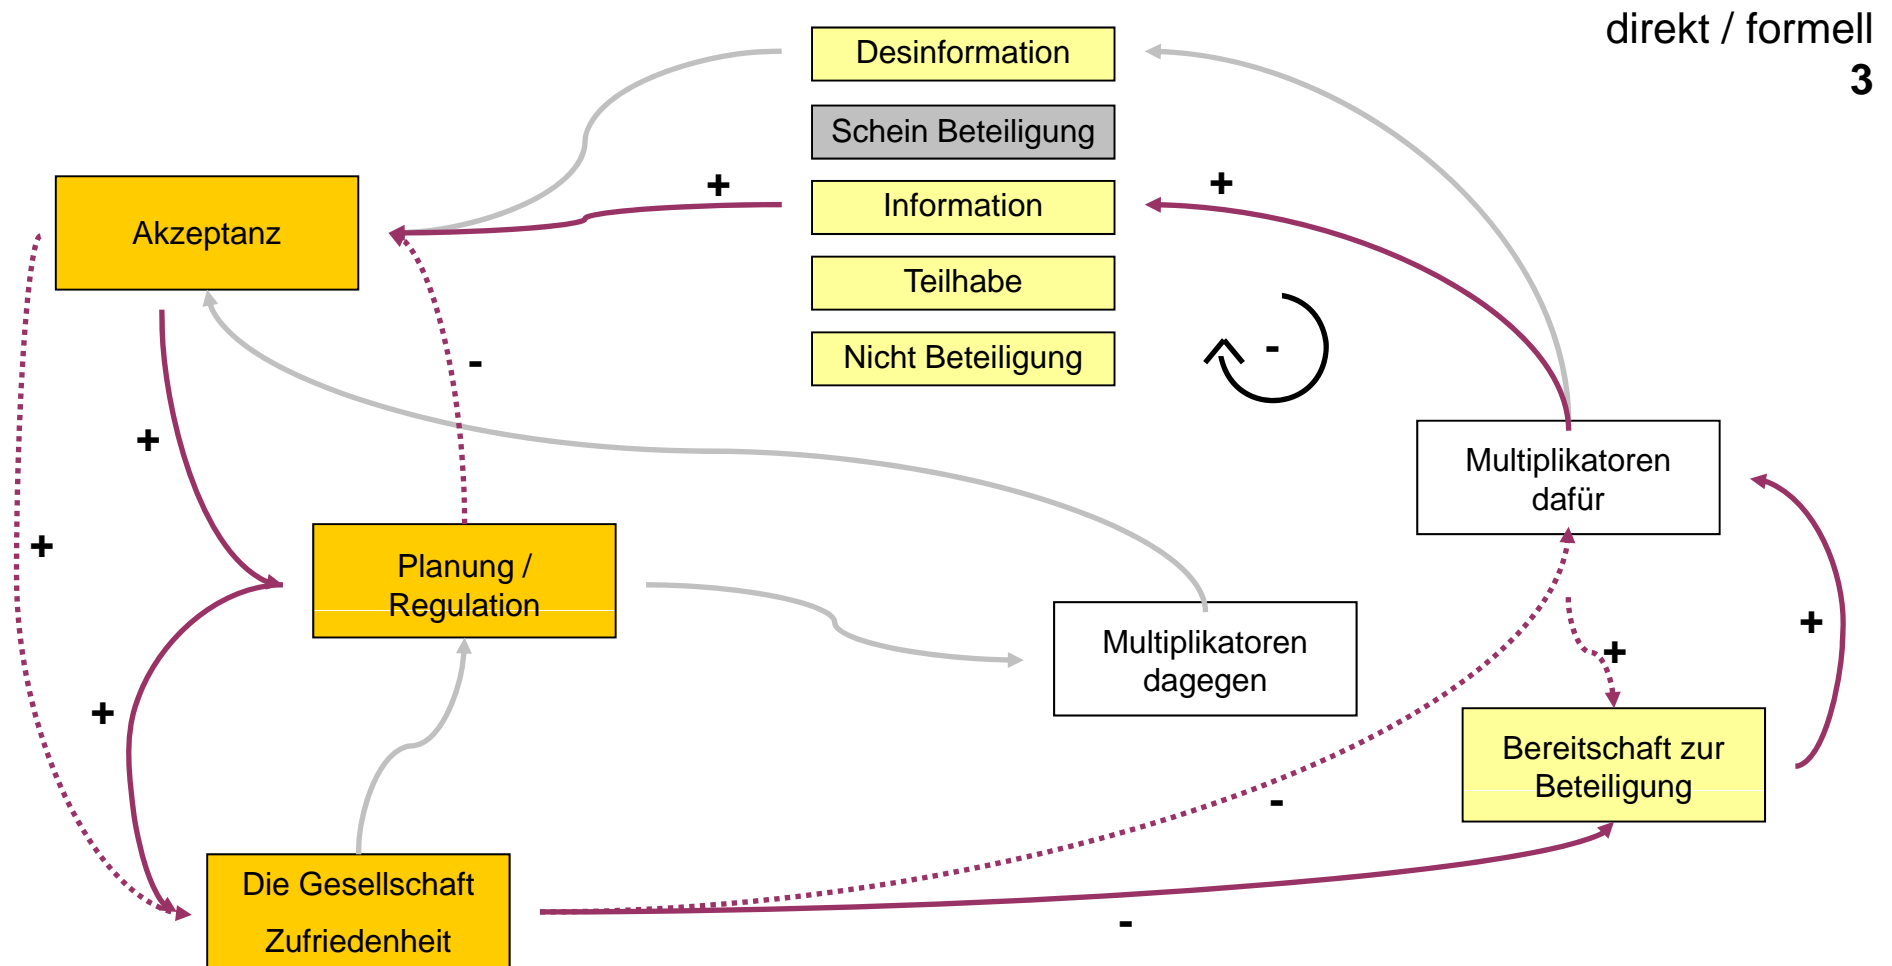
direkt / formell
3

Desinformation

Schein Beteiligung

Information

Teilhabe

Nicht Beteiligung

Akzeptanz

+

+

-

-

+

+

Planung / Regulation

Multiplikatoren dafür

Multiplikatoren dagegen

+

+

+

Bereitschaft zur Beteiligung

-

Die Gesellschaft Zufriedenheit

-